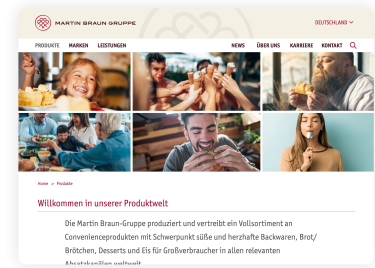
MARTIN BRAUN GRUPPE

DEUTSCHLAND

PRODUKTE MARKEN LEISTUNGEN

NEWS ÜBER UNS KARRIERE KONTAKT

Home > Produkte

Willkommen in unserer Produktwelt

Die Martin Braun-Gruppe produziert und vertreibt ein Vollsortiment an Convenienceprodukten mit Schwerpunkt süße und herzhafte Backwaren, Brot/ Brötchen, Desserts und Eis für Großverbraucher in allen relevanten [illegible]